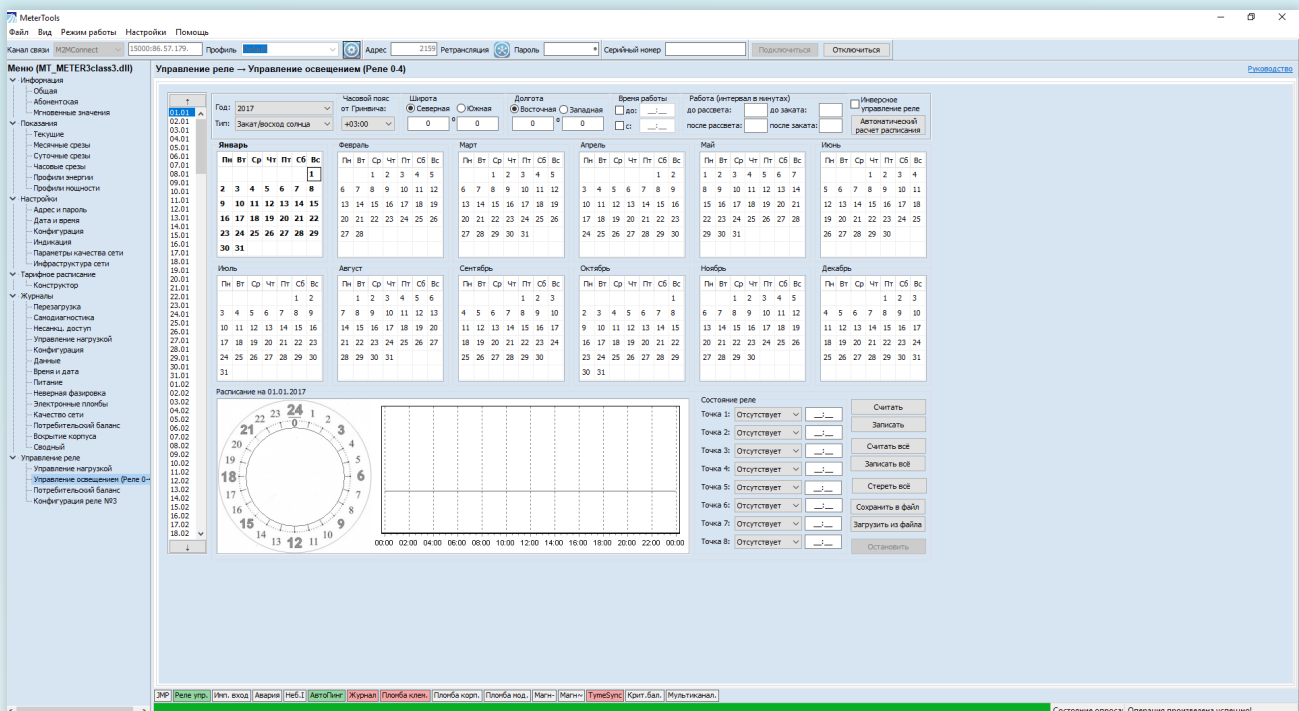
MeterTools
Файл Вид Режим работы Настройки Помощь
Канал связи M2MConnect 15000:86.57.179. Профиль Адрес 2159 Ретрансляция Пароль Серийный номер Подключиться Отключиться

Меню (MT_METER3class3.dll)
Информация
Общая
Абонентская
Мгновенные значения
Показания
Текущие
Месячные срезы
Суточные срезы
Часовые срезы
Профили энергии
Профили мощности
Настройки
Адрес и пароль
Дата и время
Конфигурация
Индикация
Параметры качества сети
Инфраструктура сети
Тарифное расписание
Конструктор
Журналы
Перезагрузка
Самодиагностика
Несанкц. доступ
Управление нагрузкой
Конфигурация
Данные
Время и дата
Питание
Неверная фазировка
Электронные пломбы
Качество сети
Потребительский баланс
Вскрытие корпуса
Сводный
Управление реле
Управление нагрузкой
Управление освещением (Реле 0-
Потребительский баланс
Конфигурация реле №3

Управление реле → Управление освещением (Реле 0.4)
Руководство

↑
01.01 02.01 03.01 04.01 05.01 06.01 07.01 08.01 09.01 10.01 11.01 12.01 13.01 14.01 15.01 16.01 17.01 18.01 19.01 20.01 21.01 22.01 23.01 24.01 25.01 26.01 27.01 28.01 29.01 30.01 31.01 01.02 02.02 03.02 04.02 05.02 06.02 07.02 08.02 09.02 10.02 11.02 12.02 13.02 14.02 15.02 16.02 17.02 18.02
↓

Год: 2017
Тип: Закат/восход солнца
Часовой пояс от Гринвича: +03:00
Широта Северная Южная 0 ° 0
Долгота Восточная Западная 0 ° 0
Время работы до: __:__ с: __:__
Работа (интервал в минутах) до рассвета: до заката: после рассвета: после заката:
Инверсное управление реле
Автоматический расчет расписания

Январь
Пн Вт Ср Чт Пт Сб Вс
1
2 3 4 5 6 7 8
9 10 11 12 13 14 15
16 17 18 19 20 21 22
23 24 25 26 27 28 29
30 31

Февраль
Пн Вт Ср Чт Пт Сб Вс
1 2 3 4 5
6 7 8 9 10 11 12
13 14 15 16 17 18 19
20 21 22 23 24 25 26
27 28

Март
Пн Вт Ср Чт Пт Сб Вс
1 2 3 4 5
6 7 8 9 10 11 12
13 14 15 16 17 18 19
20 21 22 23 24 25 26
27 28 29 30 31

Апрель
Пн Вт Ср Чт Пт Сб Вс
1 2
3 4 5 6 7 8 9
10 11 12 13 14 15 16
17 18 19 20 21 22 23
24 25 26 27 28 29 30

Май
Пн Вт Ср Чт Пт Сб Вс
1 2 3 4 5 6 7
8 9 10 11 12 13 14
15 16 17 18 19 20 21
22 23 24 25 26 27 28
29 30 31

Июнь
Пн Вт Ср Чт Пт Сб Вс
1 2 3 4
5 6 7 8 9 10 11
12 13 14 15 16 17 18
19 20 21 22 23 24 25
26 27 28 29 30

Июль
Пн Вт Ср Чт Пт Сб Вс
1 2
3 4 5 6 7 8 9
10 11 12 13 14 15 16
17 18 19 20 21 22 23
24 25 26 27 28 29 30
31

Август
Пн Вт Ср Чт Пт Сб Вс
1 2 3 4 5 6
7 8 9 10 11 12 13
14 15 16 17 18 19 20
21 22 23 24 25 26 27
28 29 30 31

Сентябрь
Пн Вт Ср Чт Пт Сб Вс
1 2 3
4 5 6 7 8 9 10
11 12 13 14 15 16 17
18 19 20 21 22 23 24
25 26 27 28 29 30

Октябрь
Пн Вт Ср Чт Пт Сб Вс
1
2 3 4 5 6 7 8
9 10 11 12 13 14 15
16 17 18 19 20 21 22
23 24 25 26 27 28 29
30 31

Ноябрь
Пн Вт Ср Чт Пт Сб Вс
1 2 3 4 5
6 7 8 9 10 11 12
13 14 15 16 17 18 19
20 21 22 23 24 25 26
27 28 29 30

Декабрь
Пн Вт Ср Чт Пт Сб Вс
1 2 3
4 5 6 7 8 9 10
11 12 13 14 15 16 17
18 19 20 21 22 23 24
25 26 27 28 29 30 31

Расписание на 01.01.2017
24 1 2 3 4 5 6 7 8 9 10 11 12 13 14 15 16 17 18 19 20 21 22 23 0
00:00 02:00 04:00 06:00 08:00 10:00 12:00 14:00 16:00 18:00 20:00 22:00 00:00

Состояние реле
Точка 1: Отсутствует __:__
Точка 2: Отсутствует __:__
Точка 3: Отсутствует __:__
Точка 4: Отсутствует __:__
Точка 5: Отсутствует __:__
Точка 6: Отсутствует __:__
Точка 7: Отсутствует __:__
Точка 8: Отсутствует __:__
Считать
Записать
Считать всё
Записать всё
Стереть всё
Сохранить в файл
Загрузить из файла
Остановить

JMP Реле упр. Инп. вход Авария Неб.I АвтоПинг Журнал Пломба клем. Пломба корп. Пломба мод. Магн~ Магн~ TymeSync Крит.бал. Мультиканал.
Состояние опроса: Операция произведена успешно!